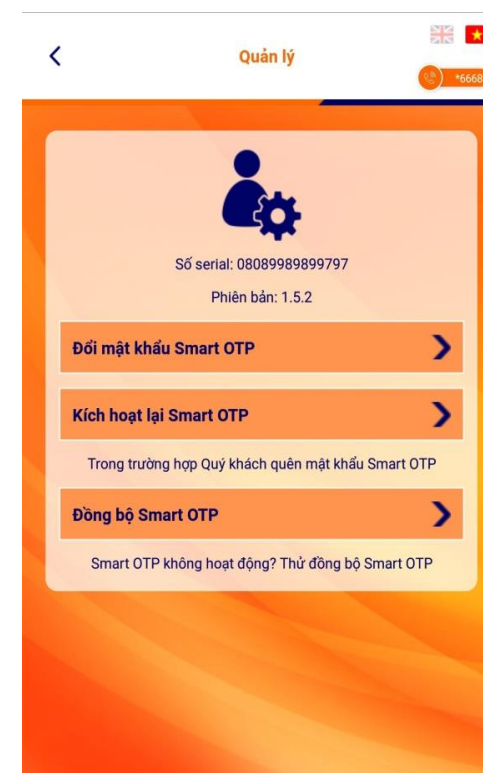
<

Quản lý

*6668

Số serial: 08089989899797

Phiên bản: 1.5.2

Đổi mật khẩu Smart OTP

Kích hoạt lại Smart OTP

Trong trường hợp Quý khách quên mật khẩu Smart OTP

Đồng bộ Smart OTP

Smart OTP không hoạt động? Thử đồng bộ Smart OTP